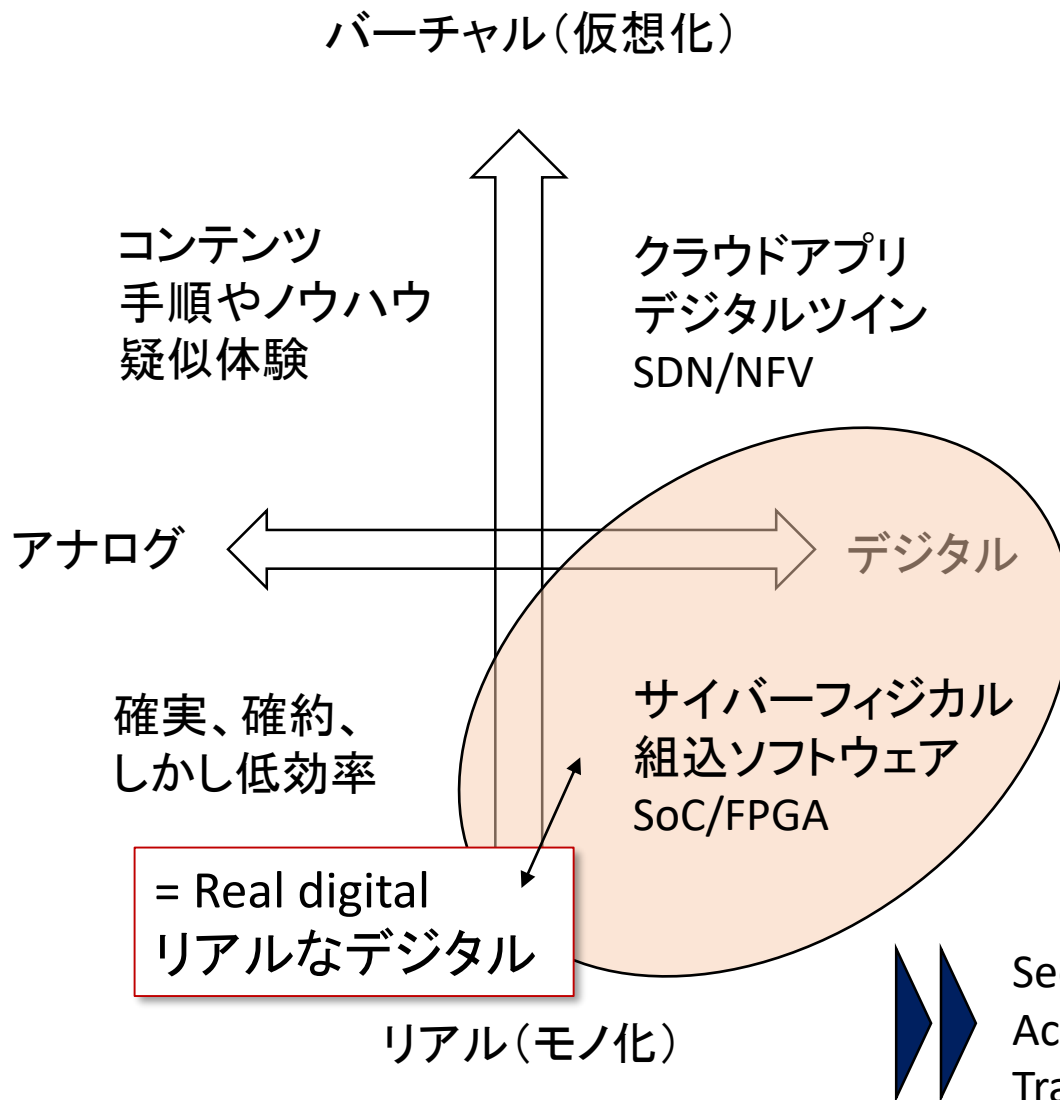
バーチャル(仮想化)

コンテンツ
手順やノウハウ
疑似体験

クラウドアプリ
デジタルツイン
SDN/NFV

アナログ

デジタル

確実、確約、
しかし低効率

サイバーフィジカル
組込ソフトウェア
SoC/FPGA

= Real digital
リアルなデジタル

リアル(モノ化)

Se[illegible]
Ac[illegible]
Tra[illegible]